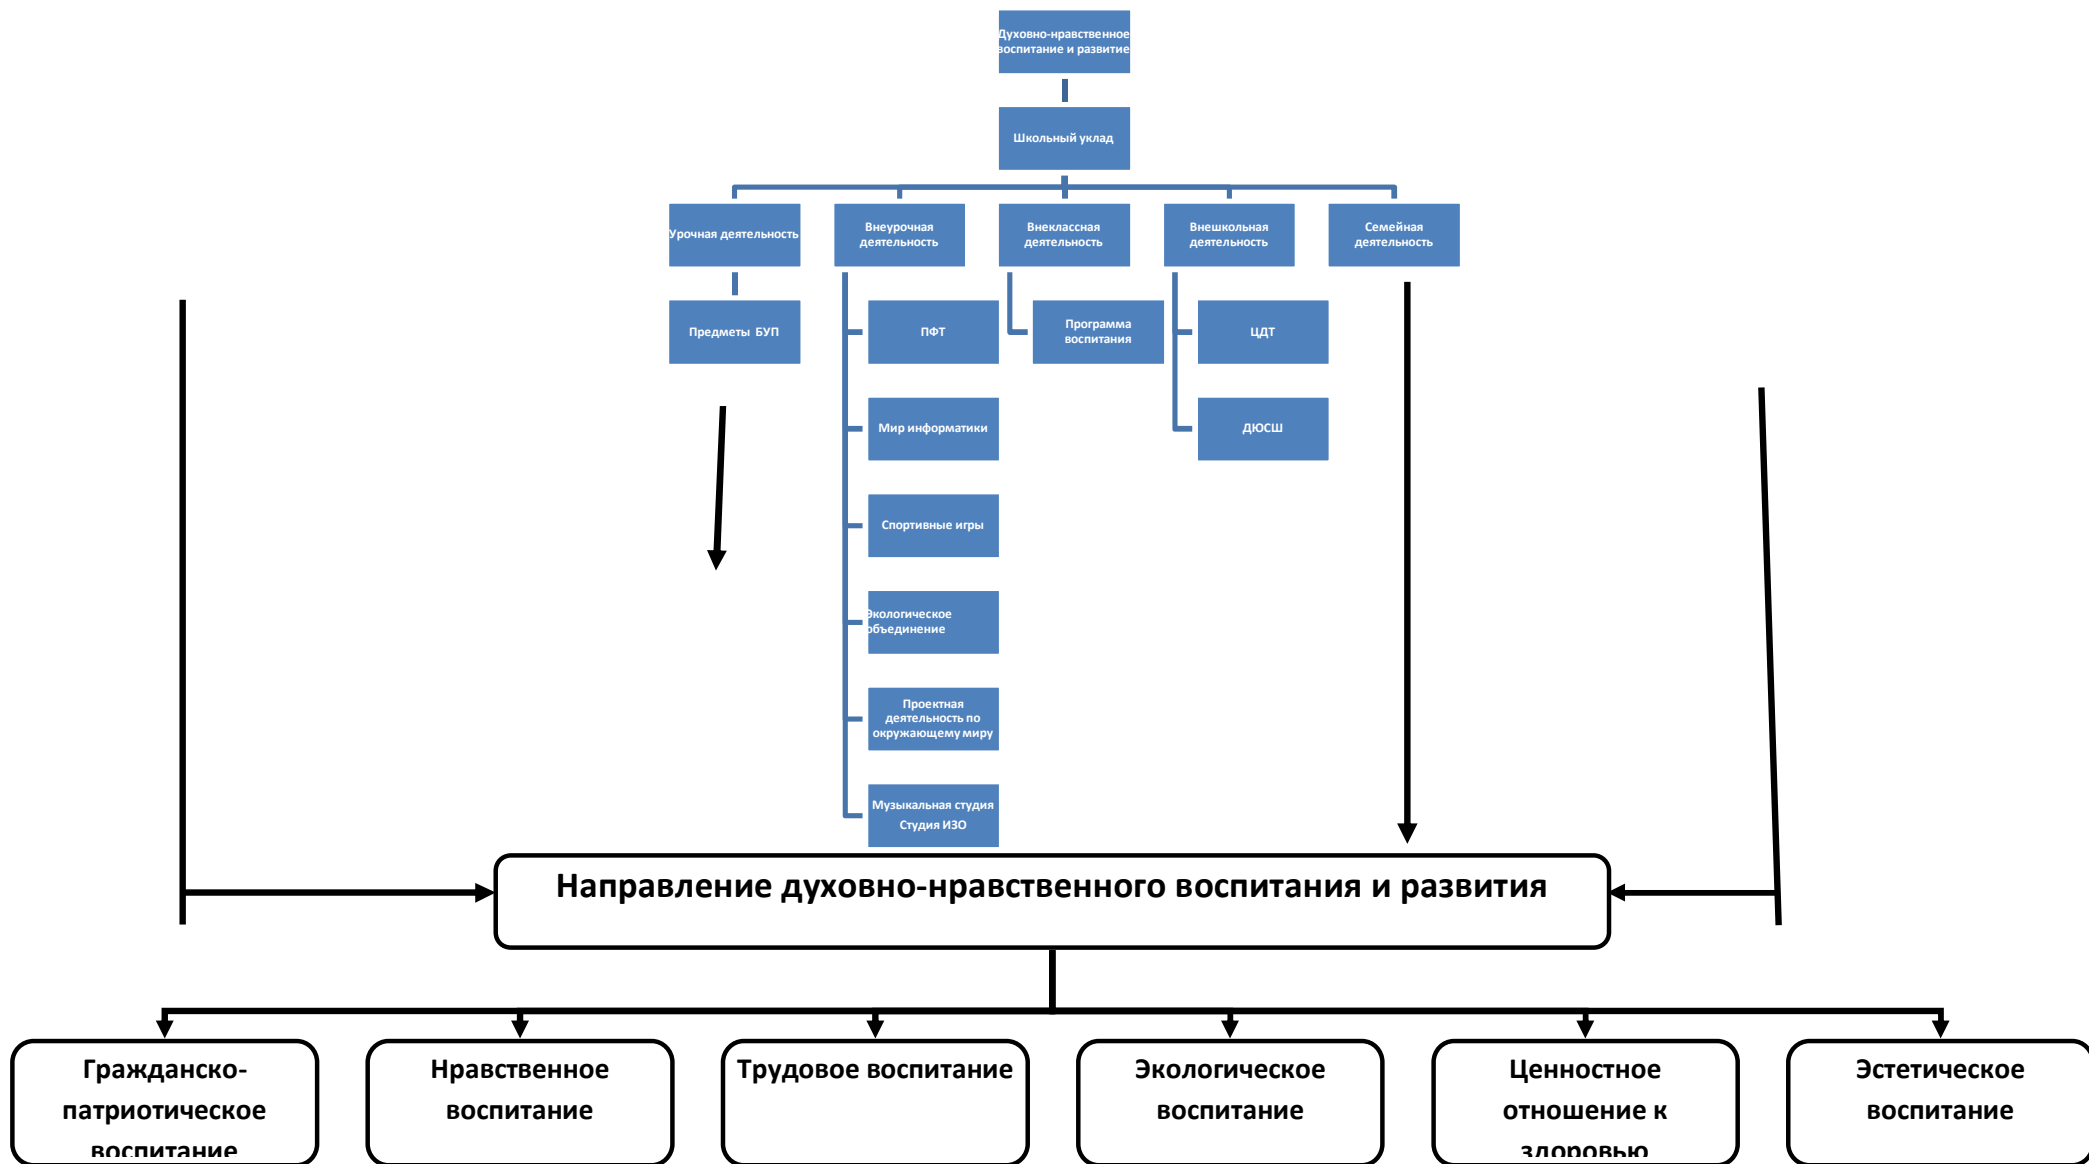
Духовно-нравственное воспитание и развитие

Школьный уклад

Урочная деятельность

Внеурочная деятельность

Внеклассная деятельность

Внешкольная деятельность

Семейная деятельность

Предметы БУП

ПФТ

Мир информатики

Спортивные игры

кологическое бъединение

Проектная деятельность по окружающему миру

Музыкальная студия Студия ИЗО

Программа воспитания

ЦДТ

ДЮСШ

Направление духовно-нравственного воспитания и развития

Гражданско-патриотическое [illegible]

Нравственное воспитание

Трудовое воспитание

Экологическое воспитание

Ценностное отношение к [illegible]

Эстетическое воспитание